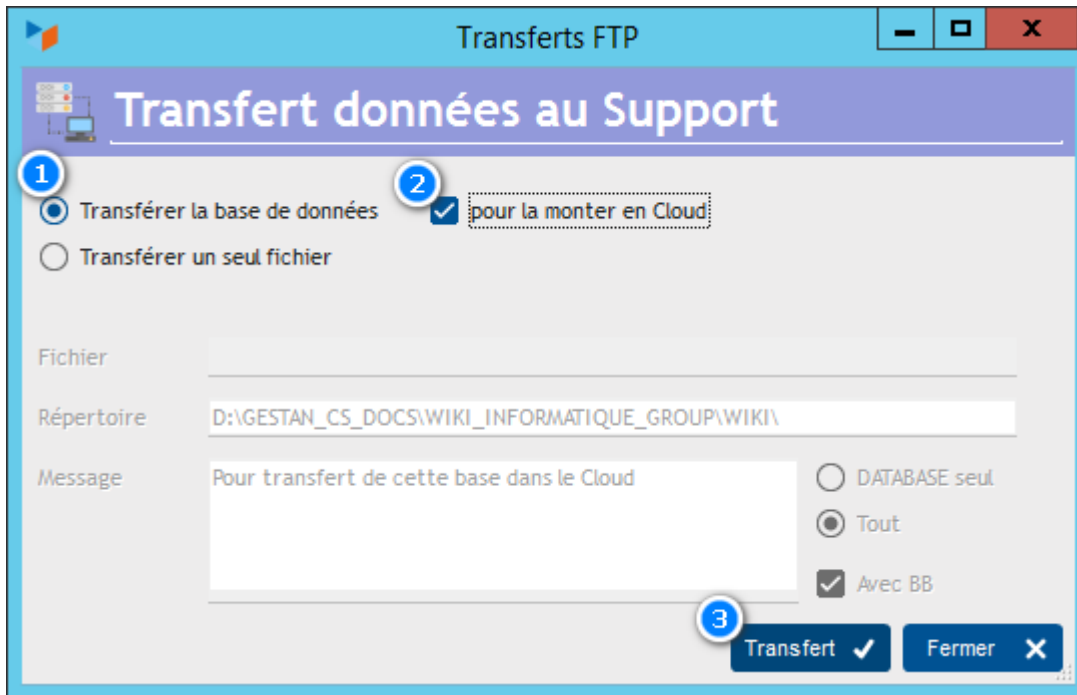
Transferts FTP

Transfert données au Support

1

Transférer la base de données

2

pour la monter en Cloud

Transférer un seul fichier

Fichier

Répertoire D:\GESTAN_CS_DOCS\WIKI_INFORMATIQUE_GROUP\WIKI\

Message Pour transfert de cette base dans le Cloud

DATABASE seul

Tout

Avec BB

3

Transfert

Fermer